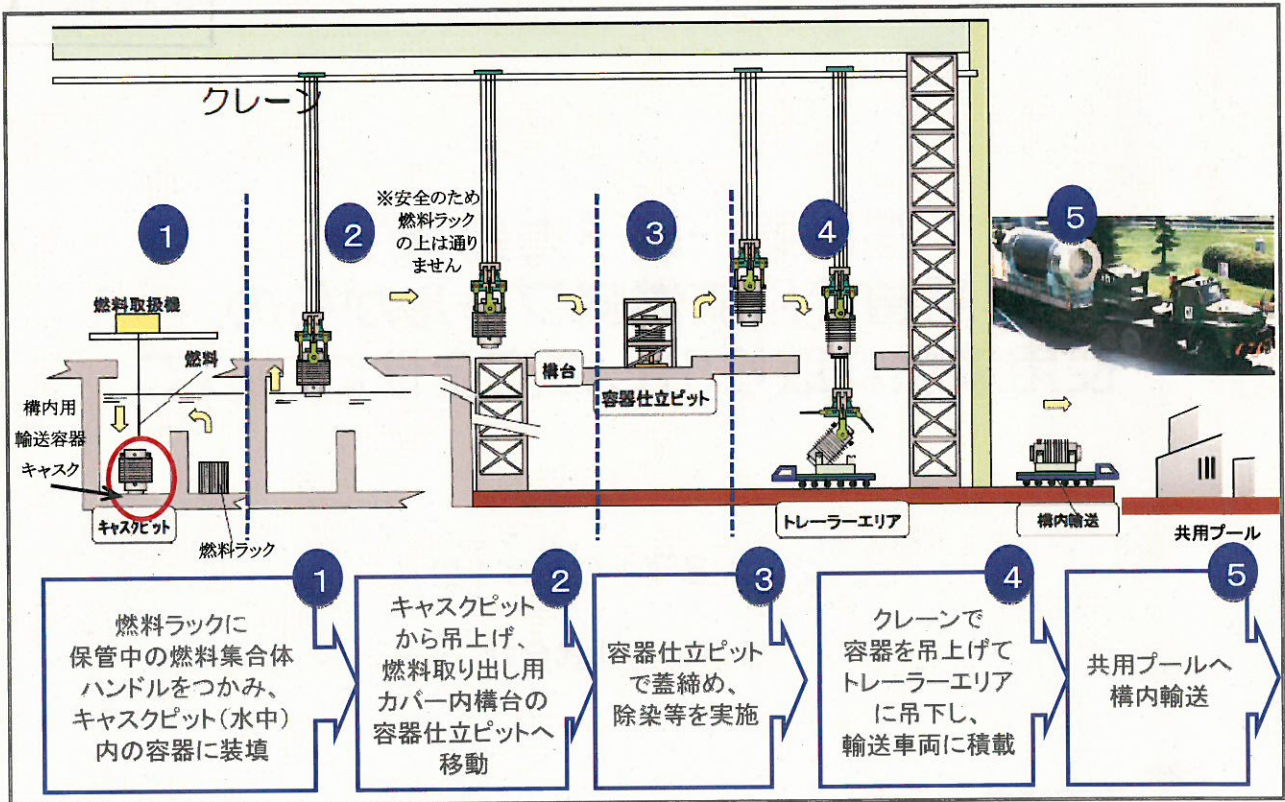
クレーン

1

燃料取扱機

燃料

構内用
輸送容器

キャスク

キャスクピット

燃料ラック

2

※安全のため
燃料ラック
の上は通り
ません

構台

3

容器仕立ピット

4

トレーラーエリア

5

構内輸送

共用プール

1
燃料ラックに
保管中の燃料集合体
ハンドルをつかみ、
キャスクピット（水中）
内の容器に装填

2
キャスクピット
から吊上げ、
燃料取り出し用
カバー内構台の
容器仕立ピットへ
移動

3
容器仕立ピット
で蓋締め、
除染等を実施

4
クレーンで
容器を吊上げて
トレーラーエリア
に吊下し、
輸送車両に積載

5
共用プールへ
構内輸送